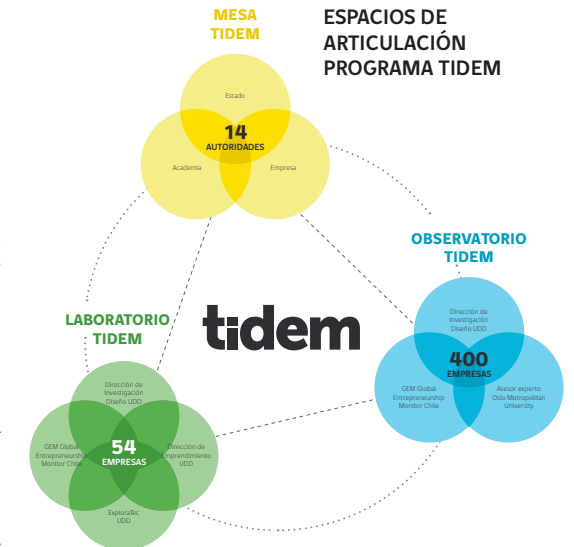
MESA
TIDEM

ESPACIOS DE
ARTICULACIÓN
PROGRAMA TIDEM

Estado
14
AUTORIDADES
Academia
Empresa

OBSERVATORIO
TIDEM

Dirección de
Investigación
Diseño UDD
400
EMPRESAS
GEM Global
Entrepreneurship
Monitor Chile
Asesor experto
Oslo Metropolitan
University

tidem

LABORATORIO
TIDEM

Dirección de
Investigación
Diseño UDD
GEM Global
Entrepreneurship
Monitor Chile
54
EMPRESAS
Dirección de
Emprendimiento
UDD
ExploraTec
UDD